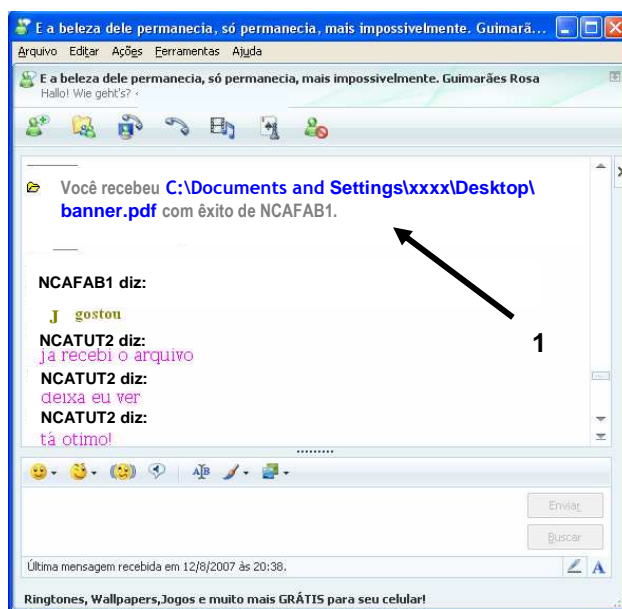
E a beleza dele permanecia, só permanecia, mais impossivelmente. Guimarã...

Arquivo Editar Ações Ferramentas Ajuda

E a beleza dele permanecia, só permanecia, mais impossivelmente. Guimarães Rosa
Hallo! Wie geht's? ‹

Você recebeu C:\Documents and Settings\xxxx\Desktop\banner.pdf com êxito de NCAFAB1.

NCAFAB1 diz:
J gostou

NCATUT2 diz:
ja recebi o arquivo
NCATUT2 diz:
deixa eu ver
NCATUT2 diz:
tá otimo!

1

Enviar
Buscar

Última mensagem recebida em 12/8/2007 às 20:38.

Ringtones, Wallpapers,Jogos e muito mais GRÁTIS para seu celular!